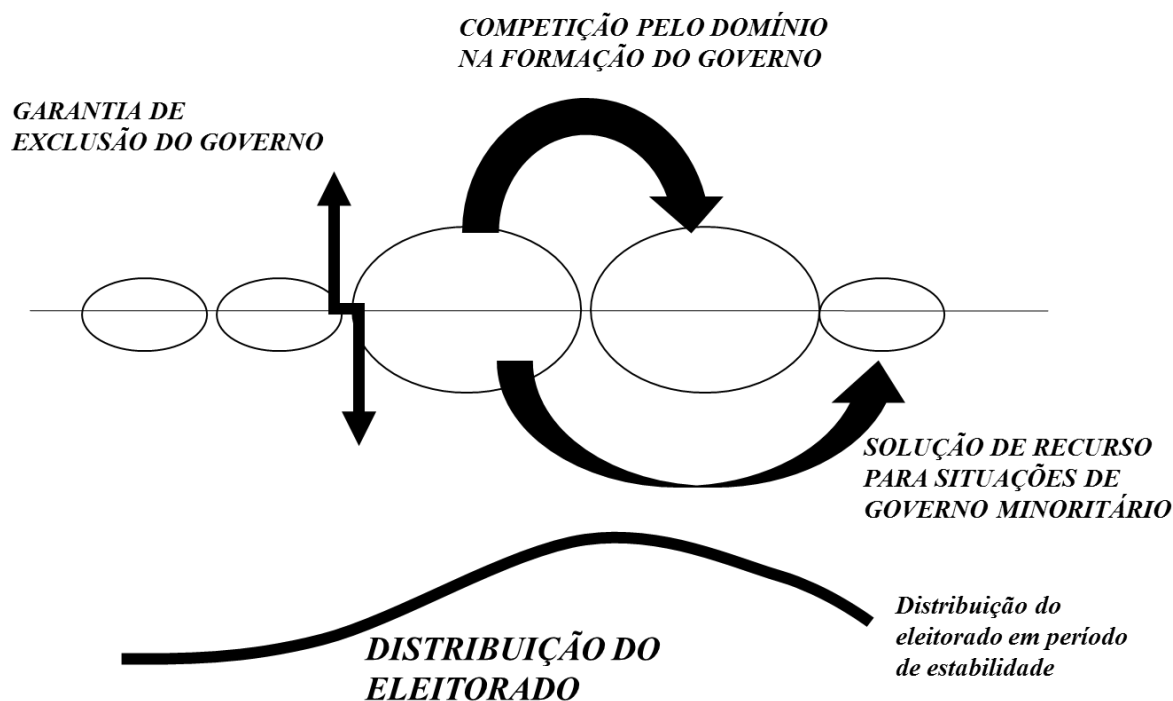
COMPETIÇÃO PELO DOMÍNIO NA FORMAÇÃO DO GOVERNO

GARANTIA DE EXCLUSÃO DO GOVERNO

SOLUÇÃO DE RECURSO PARA SITUAÇÕES DE GOVERNO MINORITÁRIO

DISTRIBUIÇÃO DO ELEITORADO

Distribuição do eleitorado em período de estabilidade